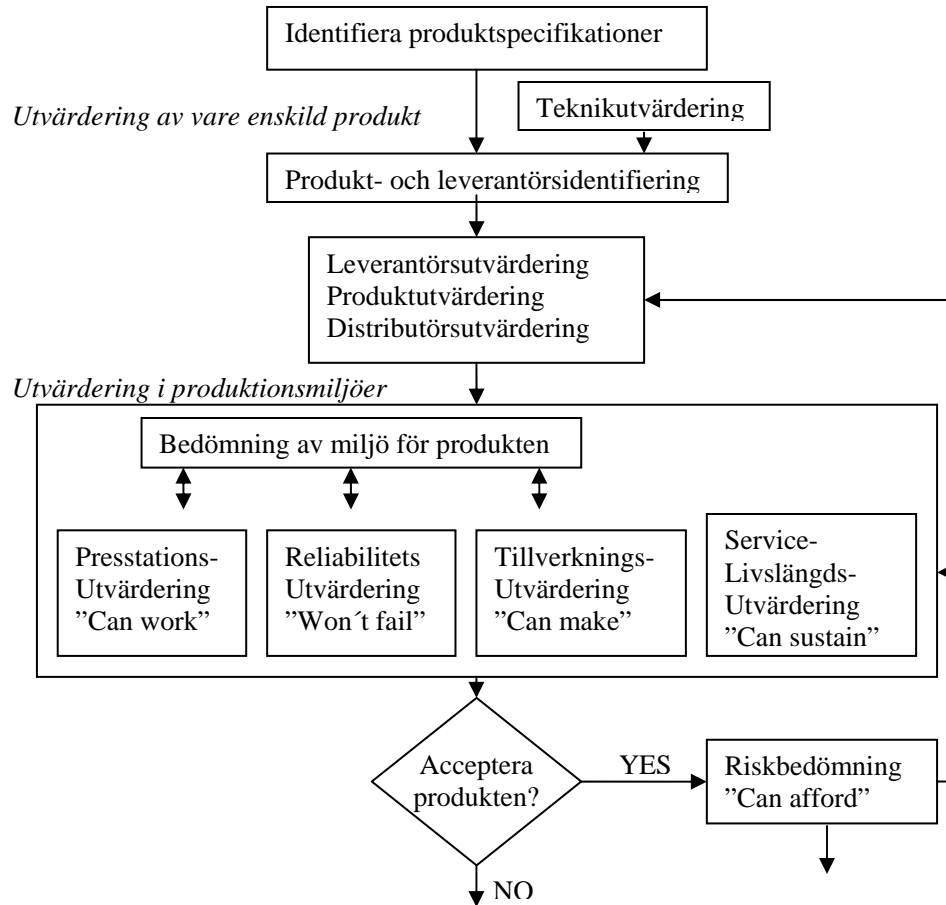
Identifiera produktspecifikationer

Utvärdering av vare enskild produkt

Teknikutvärdering

Produkt- och leverantörsidentifiering

Leverantörsutvärdering
Produktutvärdering
Distributörsutvärdering

Utvärdering i produktionsmiljöer

Bedömning av miljö för produkten

Presstations-
Utvärdering
”Can work”

Reliabilitets
Utvärdering
”Won´t fail”

Tillverknings-
Utvärdering
”Can make”

Service-
Livslängds-
Utvärdering
”Can sustain”

Acceptera produkten?

YES

Riskbedömning
”Can afford”

NO